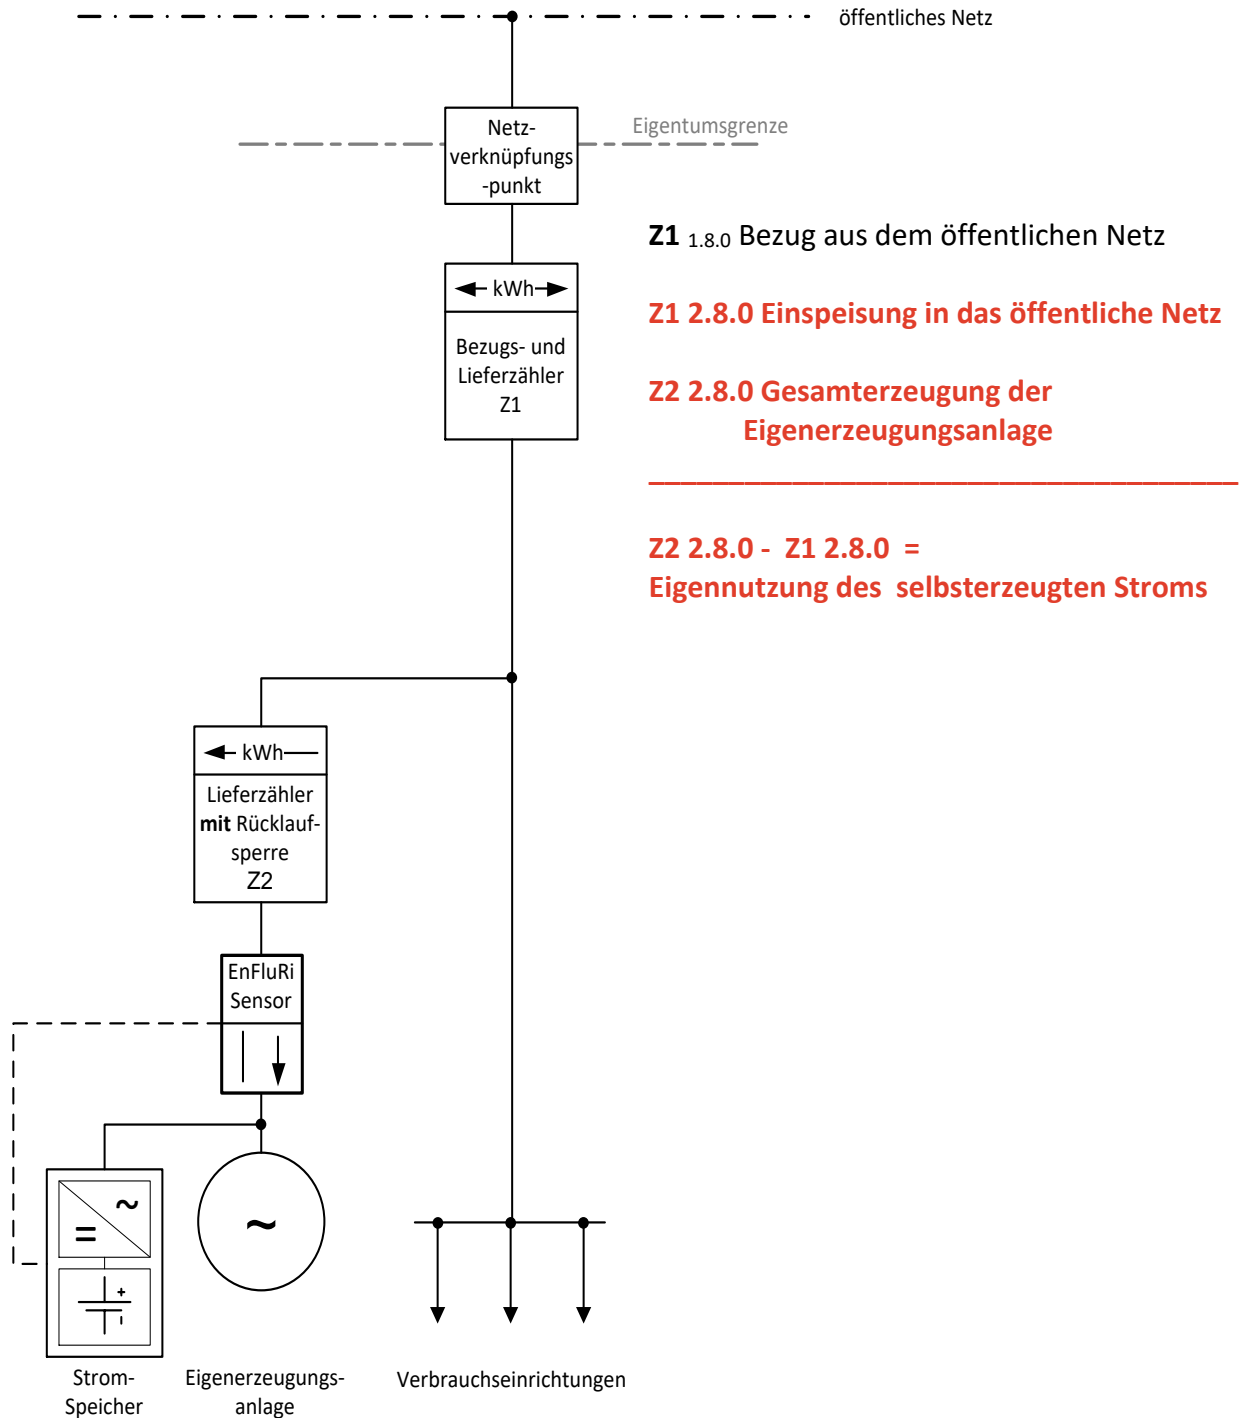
öffentliches Netz

Eigentumsgrenze

Netz-verknüpfungs-punkt

Z1 1.8.0 Bezug aus dem öffentlichen Netz

Z1 2.8.0 Einspeisung in das öffentliche Netz

Z2 2.8.0 Gesamterzeugung der Eigenerzeugungsanlage

Z2 2.8.0 - Z1 2.8.0 =
Eigennutzung des selbsterzeugten Stroms

kWh

Bezugs- und Lieferzähler Z1

kWh

Lieferzähler **mit** Rücklauf-sperre Z2

EnFluRi Sensor

~

=

+

-

~

Strom-Speicher

Eigenerzeugungs-anlage

Verbrauchseinrichtungen